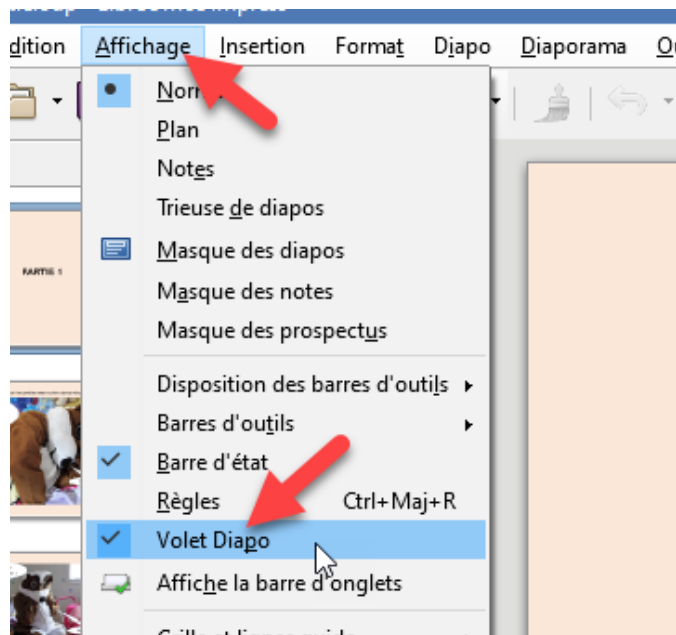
dition Affichage Insertion Format Diapo Diaporama O

Norm
Plan
Notes
Trieuse de diapos
Masque des diapos
Masque des notes
Masque des prospectus
Disposition des barres d'outils
Barres d'outils
Barre d'état
Règles Ctrl+Maj+R
Volet Diapo
Affiche la barre d'onglets

PARTIE 1